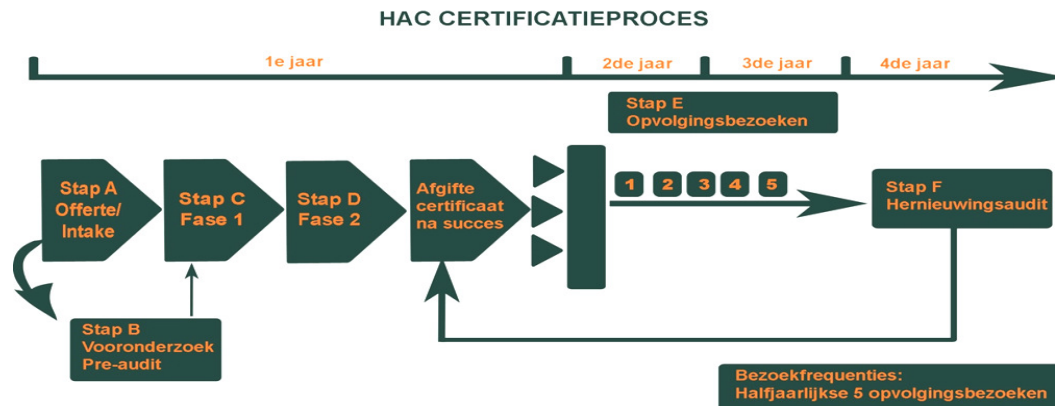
HAC CERTIFICATIEPROCES

1e jaar

2de jaar

3de jaar

4de jaar

Stap E
Opvolgingsbezoeken

Stap A
Offerte/
Intake

Stap C
Fase 1

Stap D
Fase 2

Afgifte
certificaat
na succes

1 2 3 4 5

Stap F
Hernieuwingsaudit

Stap B
Vooronderzoek
Pre-audit

Bezoekfrequenties:
Halfjaarlijkse 5 opvolgingsbezoeken